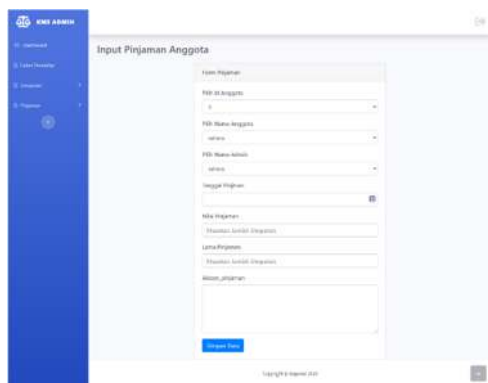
KMS ADMIN

Dashboard

Data Anggota

Simpanan

Pinjaman

Input Pinjaman Anggota

Form Pinjaman

Pilih Id Anggota

Pilih Nama Anggota

select

Pilih Nama Admin

select

Tanggal Pinjaman

Nilai Pinjaman

Masukan Jumlah Pinjaman

Lama Pinjaman

Masukan Jumlah Pinjaman

Alasan_pinjaman

Simpan Data

Copyright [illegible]